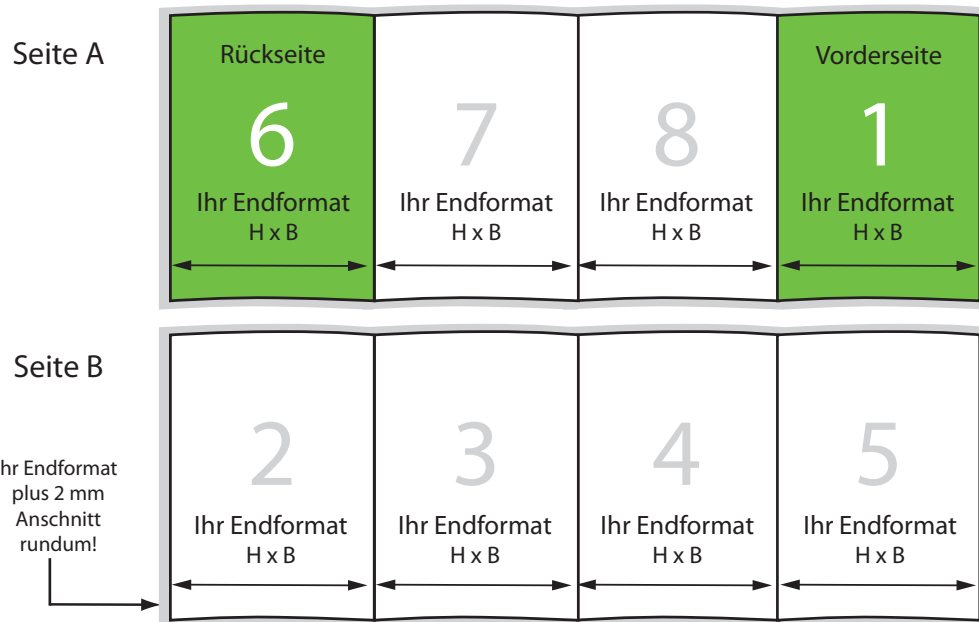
Seite A

Rückseite
6
Ihr Endformat
H x B

7
Ihr Endformat
H x B

8
Ihr Endformat
H x B

Vorderseite
1
Ihr Endformat
H x B

Seite B

hr Endformat plus 2 mm Anschnitt rundum!

2
Ihr Endformat
H x B

3
Ihr Endformat
H x B

4
Ihr Endformat
H x B

5
Ihr Endformat
H x B